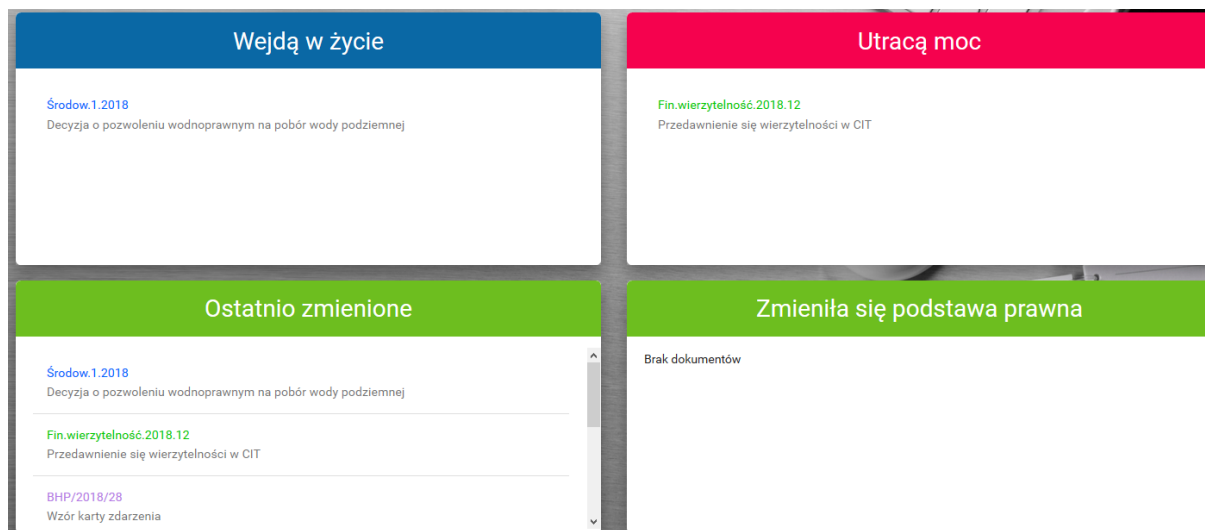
Wejdą w życie

Środow.1.2018
Decyzja o pozwoleniu wodnoprawnym na pobór wody podziemnej

Utracą moc

Fin.wierzytelność.2018.12
Przedawnienie się wierzytelności w CIT

Ostatnio zmienione

Środow.1.2018
Decyzja o pozwoleniu wodnoprawnym na pobór wody podziemnej

Fin.wierzytelność.2018.12
Przedawnienie się wierzytelności w CIT

BHP/2018/28
Wzór karty zdarzenia

Zmieniła się podstawa prawna

Brak dokumentów